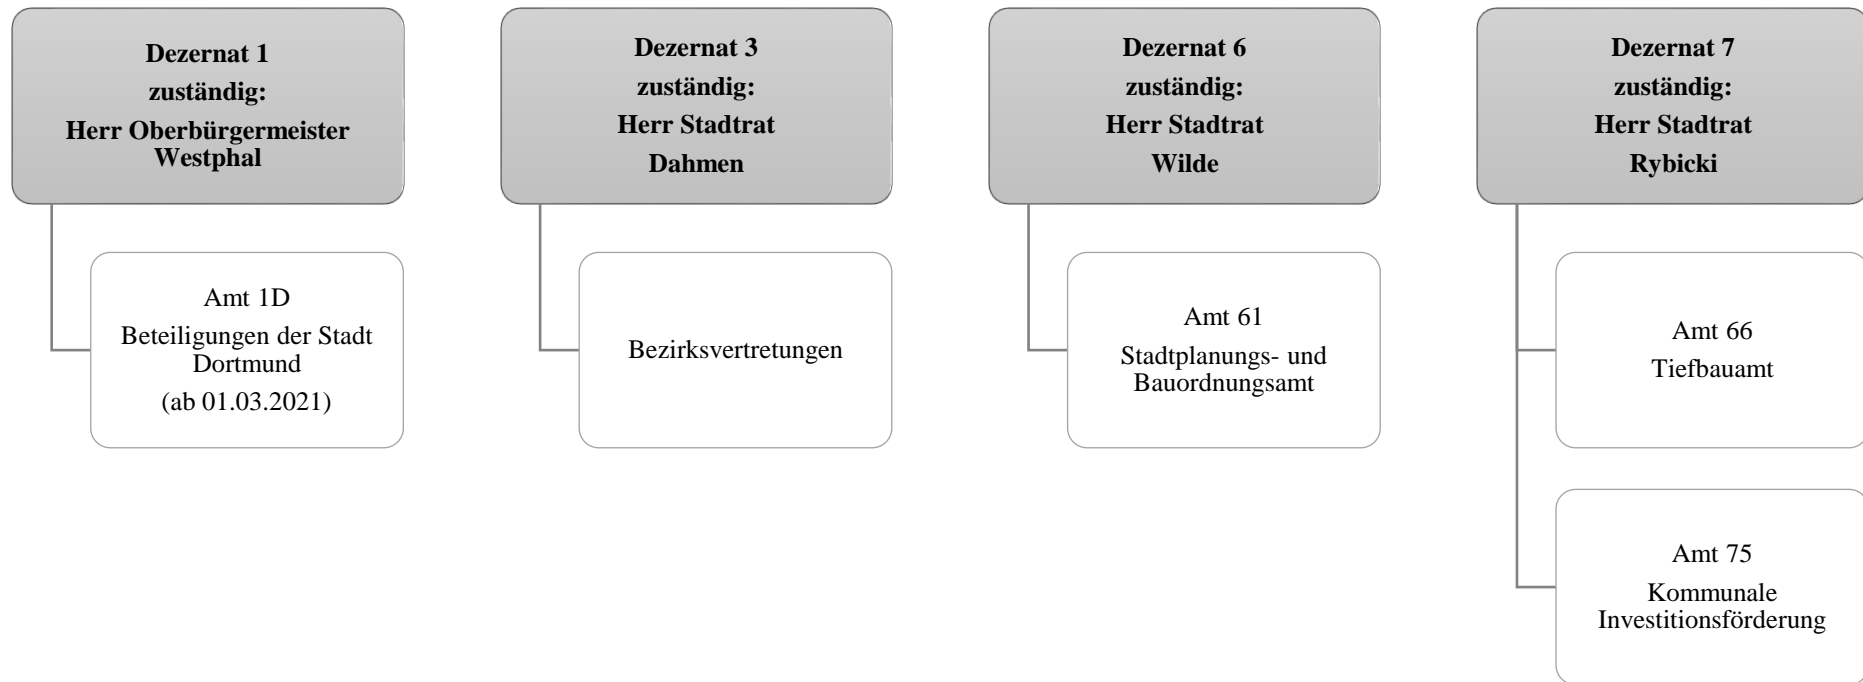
Dezernat 1
zuständig:
Herr Oberbürgermeister Westphal

Amt 1D
Beteiligungen der Stadt Dortmund
(ab 01.03.2021)

Dezernat 3
zuständig:
Herr Stadtrat
Dahmen

Bezirksvertretungen

Dezernat 6
zuständig:
Herr Stadtrat
Wilde

Amt 61
Stadtplanungs- und Bauordnungsamt

Dezernat 7
zuständig:
Herr Stadtrat
Rybicki

Amt 66
Tiefbauamt

Amt 75
Kommunale Investitionsförderung